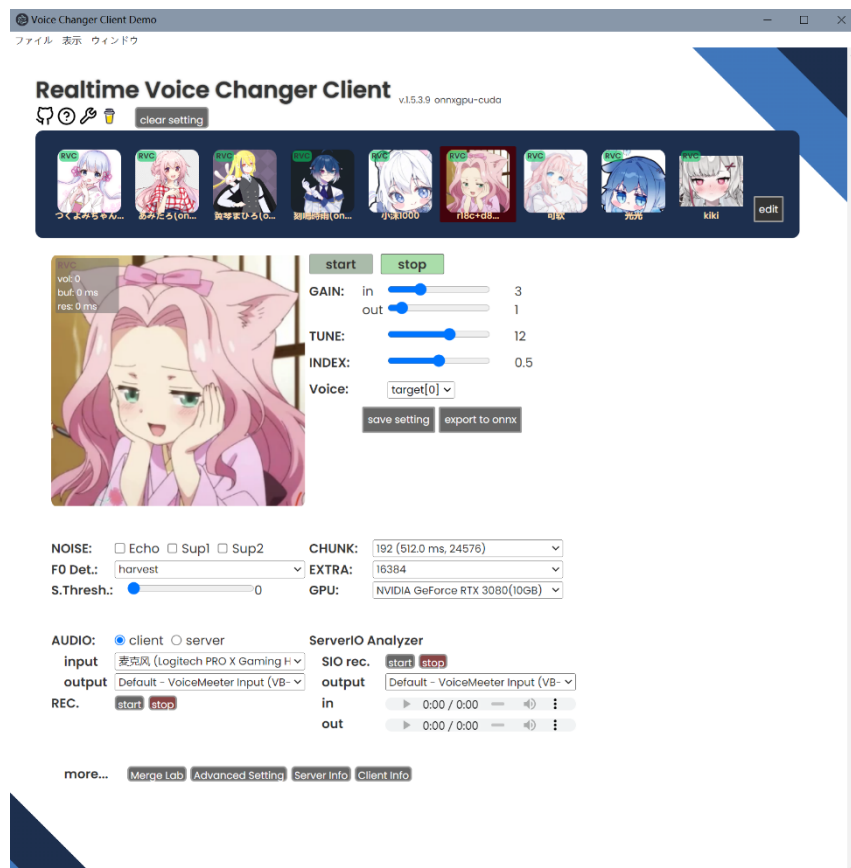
Voice Changer Client Demo

ファイル 表示 ウィンドウ

Realtime Voice Changer Client v.1.5.3.9 onnxgpu-cuda

clear setting

RVC つくよみちゃん...
RVC あみたろ(on...
RVC 黄琴まひろ(o...
RVC 黄琴海月(on...
RVC 小林1000
RVC n8c+d8...
RVC 可软
RVC 元元
RVC kiki
edit

RVC
vol: 0
buf: 0 ms
res: 0 ms

start stop

GAIN: in 3
out 1

TUNE: 12

INDEX: 0.5

Voice: target[0]

save setting export to onnx

NOISE: Echo Sup1 Sup2
F0 Det.: harvest
S.Thresh.: 0
CHUNK: 192 (512.0 ms, 24576)
EXTRA: 16384
GPU: NVIDIA GeForce RTX 3080(10GB)

AUDIO: client server
input 麦克风 (Logitech PRO X Gaming H
output Default - VoiceMeeter Input (VB-
REC. start stop

ServerIO Analyzer
SIO rec. start stop
output Default - VoiceMeeter Input (VB-
in 0:00 / 0:00
out 0:00 / 0:00

more... Merge Lab Advanced Setting Server Info Client Info